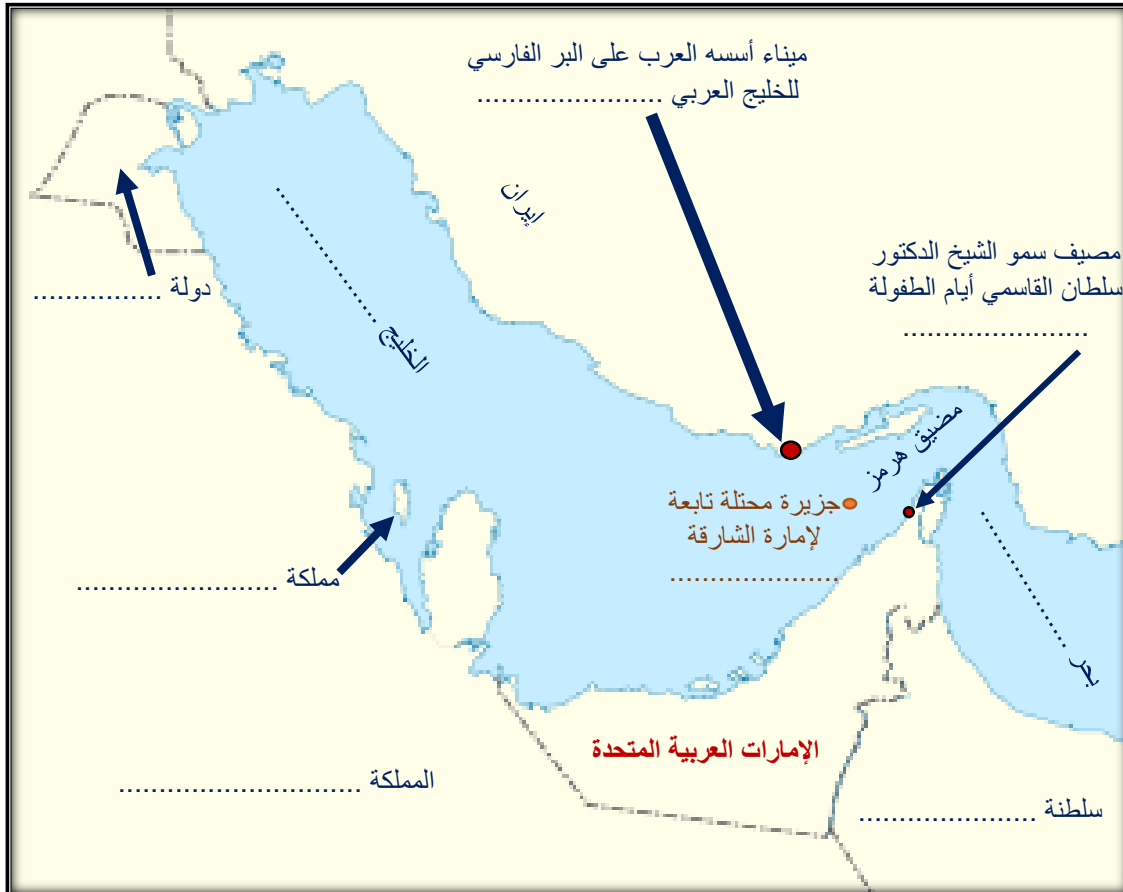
ميناء أسسه العرب على البر الفارسي للخليج العربي ..................

إيران

الخليج

مصيف سمو الشيخ الدكتور سلطان القاسمي أيام الطفولة
...................

دولة ..................

مضيق هرمز

جزيرة محتلة تابعة لإمارة الشارقة
..................

مملكة ..................

بحر

الإمارات العربية المتحدة

المملكة ..................

سلطنة ..................